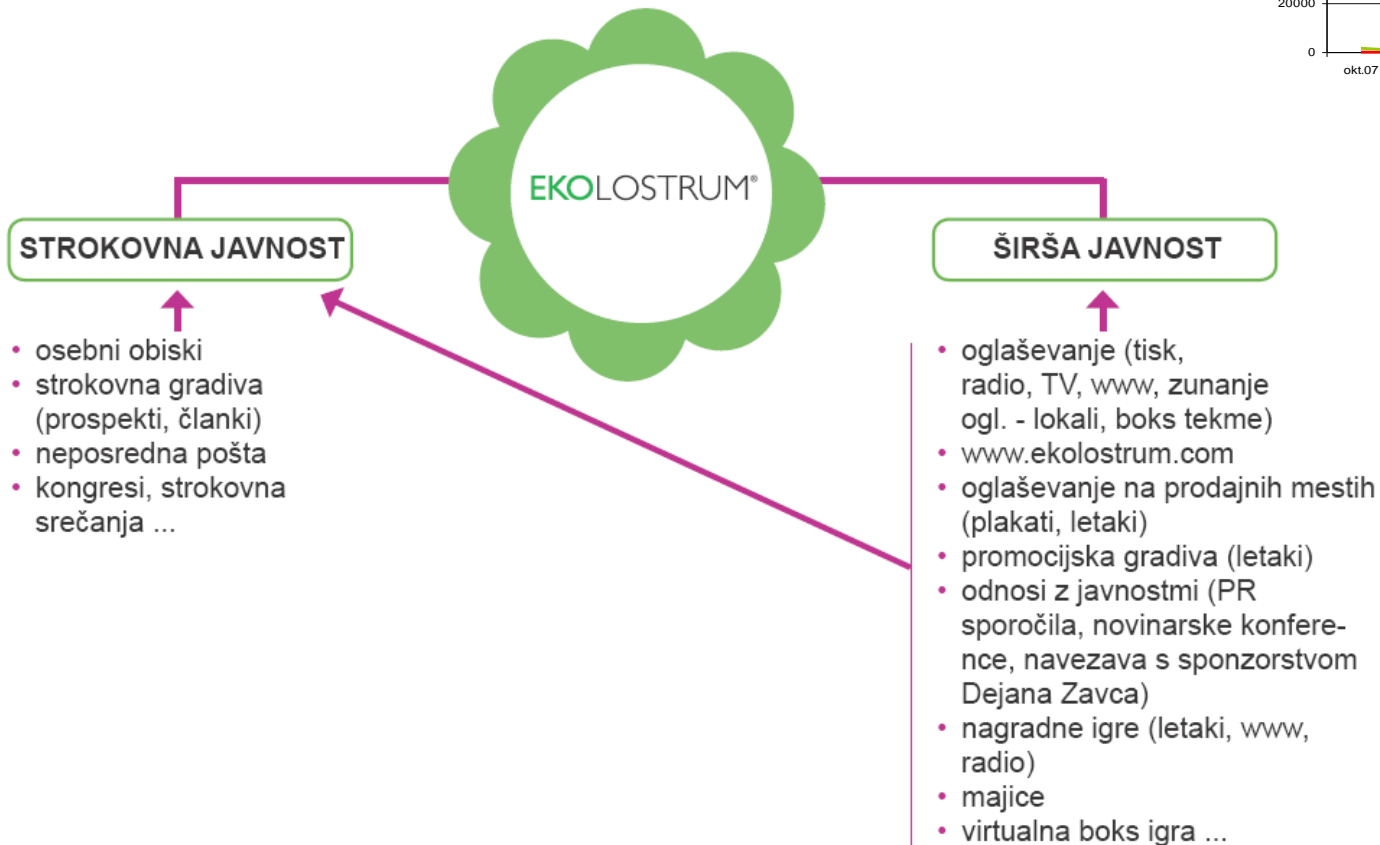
20000
0
okt.07

EKOLOSTRUM®

STROKOVNA JAVNOST

ŠIRŠA JAVNOST

• osebni obiski
• strokovna gradiva (prospekti, članki)
• neposredna pošta
• kongresi, strokovna srečanja ...

• oglaševanje (tisk, radio, TV, www, zunanje ogl. - lokali, boks tekme)
• www.ekolostrum.com
• oglaševanje na prodajnih mestih (plakati, letaki)
• promocijska gradiva (letaki)
• odnosi z javnostmi (PR sporočila, novinarske konference, navezava s sponzorstvom Dejana Zavca)
• nagradne igre (letaki, www, radio)
• majice
• virtualna boks igra ...